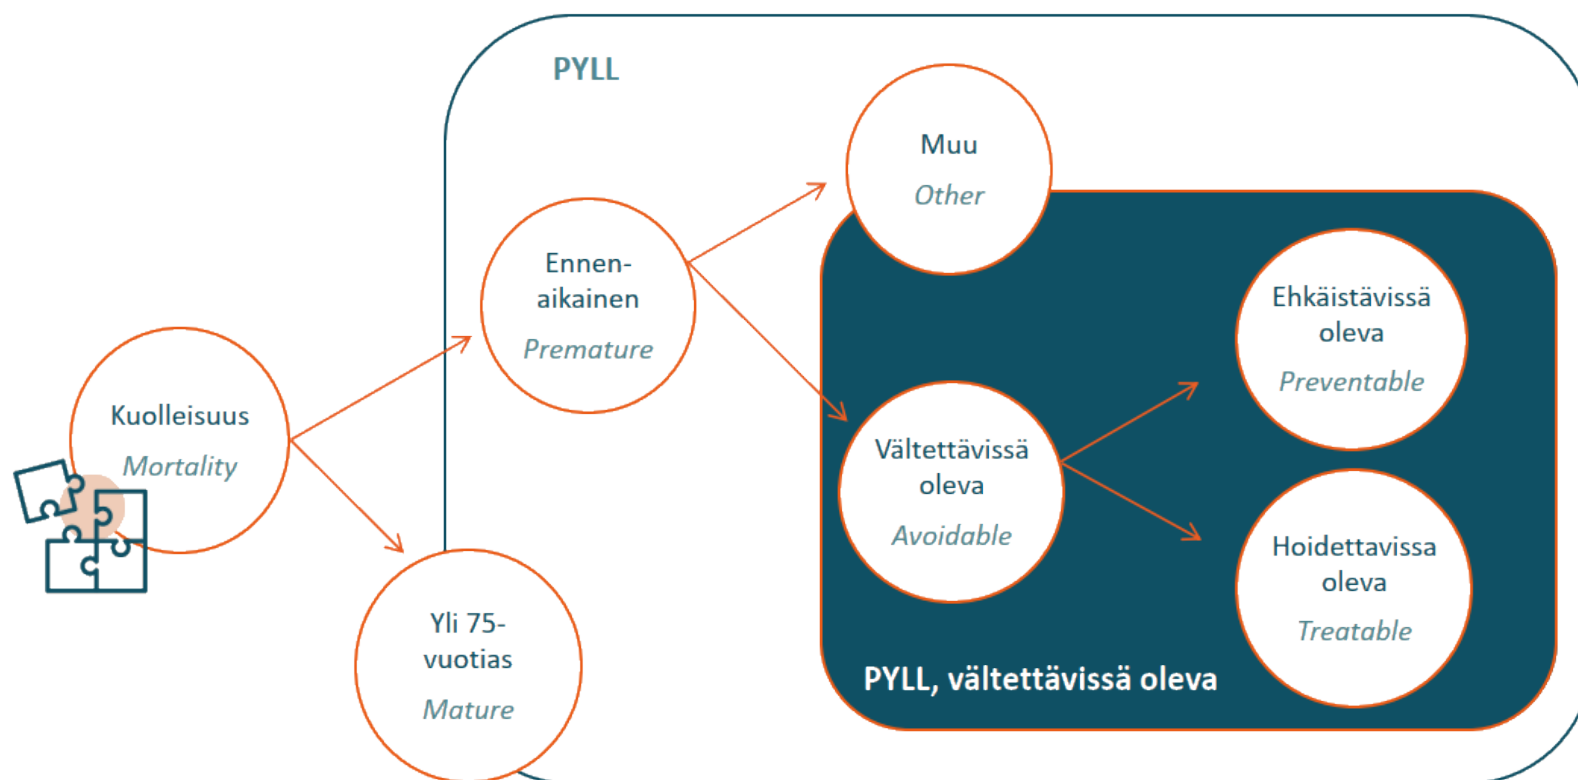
PYLL

Kuolleisuus
Mortality

Ennenaikainen
Premature

Yli 75-vuotias
Mature

Muu
Other

Vältettävissä oleva
Avoidable

Ehkäistävissä oleva
Preventable

Hoidettavissa oleva
Treatable

PYLL, vältettävissä oleva